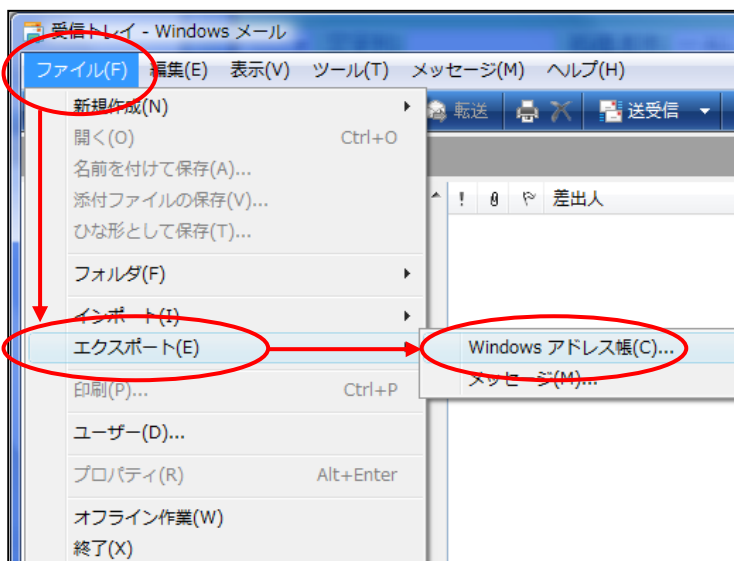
受信トレイ - Windows メール

ファイル(F) 編集(E) 表示(V) ツール(T) メッセージ(M) ヘルプ(H)

転送 送受信

! 差出人

新規作成(N)
開く(O) Ctrl+O
名前を付けて保存(A)...
添付ファイルの保存(V)...
ひな形として保存(T)...
フォルダ(F)
インポート(I)
エクスポート(E)
印刷(P)... Ctrl+P
ユーザー(D)...
プロパティ(R) Alt+Enter
オフライン作業(W)
終了(X)

Windows アドレス帳(C)...
メッセージ(M)...